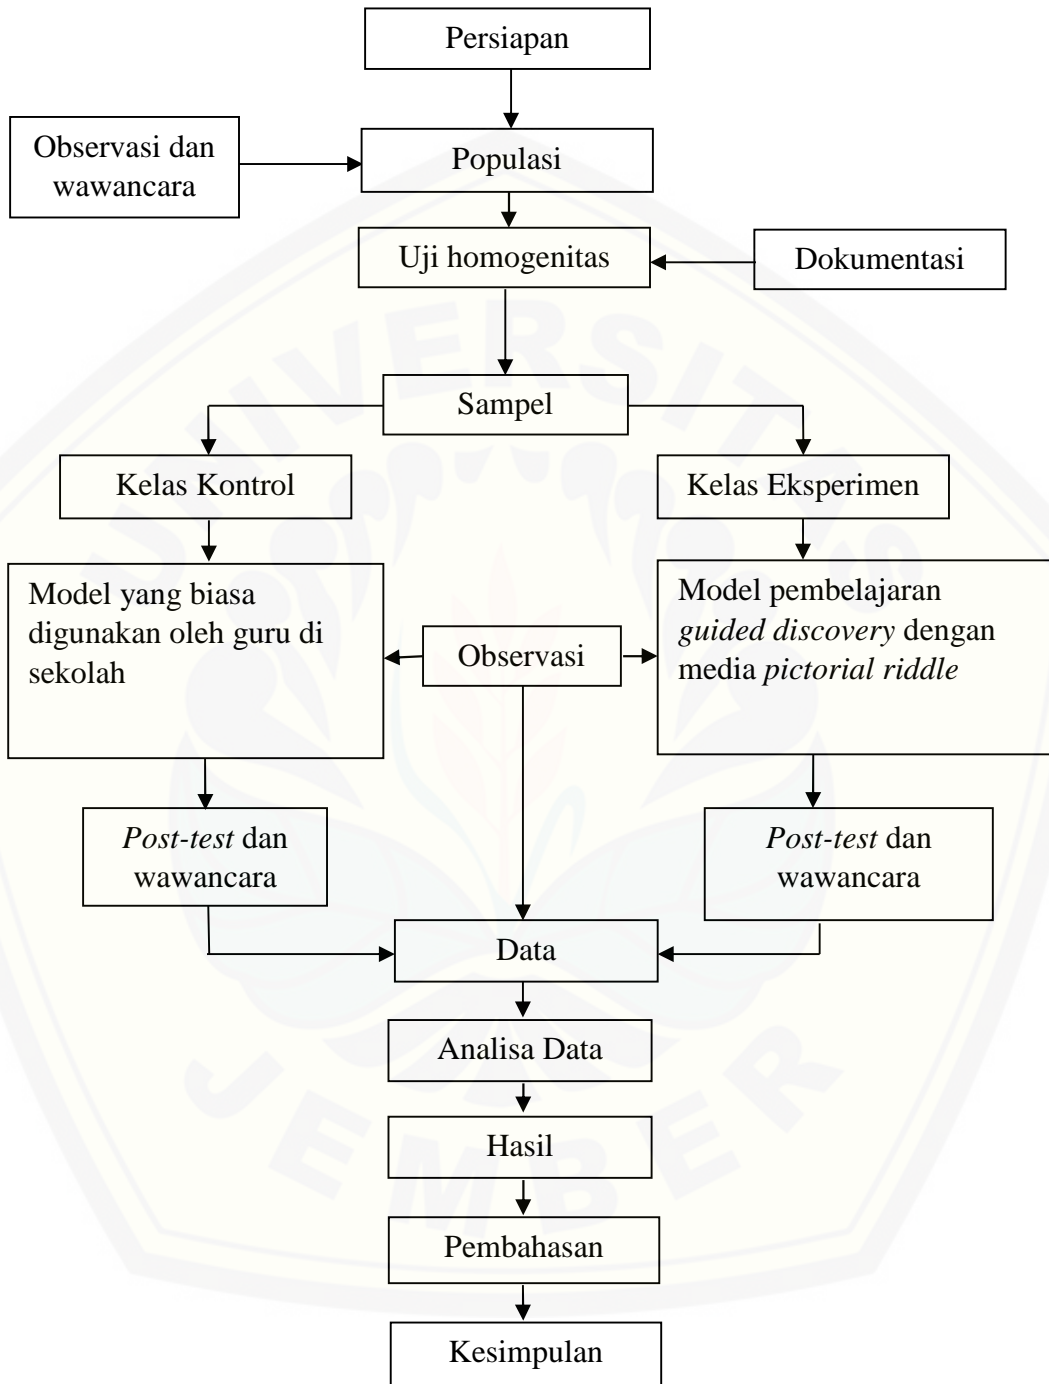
Persiapan

Observasi dan wawancara

Populasi

Uji homogenitas

Dokumentasi

Sampel

Kelas Kontrol

Kelas Eksperimen

Model yang biasa digunakan oleh guru di sekolah

Observasi

Model pembelajaran *guided discovery* dengan media *pictorial riddle*

*Post-test* dan wawancara

*Post-test* dan wawancara

Data

Analisa Data

Hasil

Pembahasan

Kesimpulan

UNIVERSITAS JEMBER